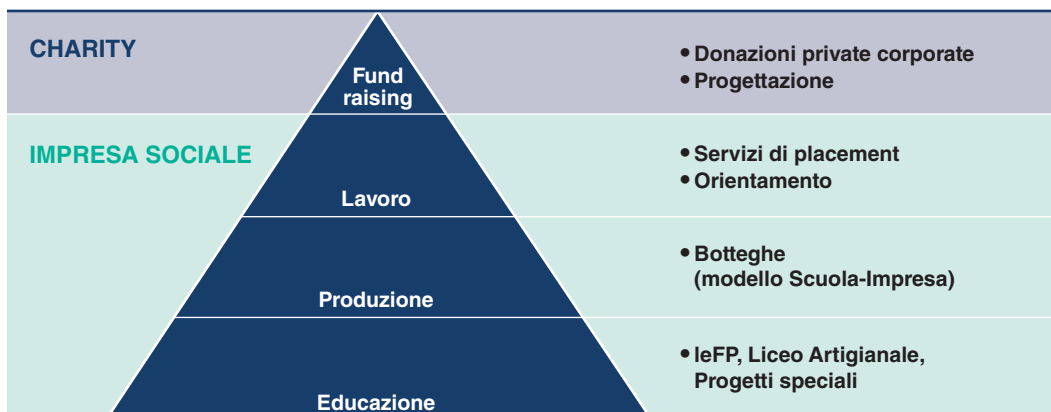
CHARITY

Fund raising

• Donazioni private corporate
• Progettazione

IMPRESA SOCIALE

Lavoro

• Servizi di placement
• Orientamento

Produzione

• Botteghe (modello Scuola-Impresa)

Educazione

• IeFP, Liceo Artigianale, Progetti speciali